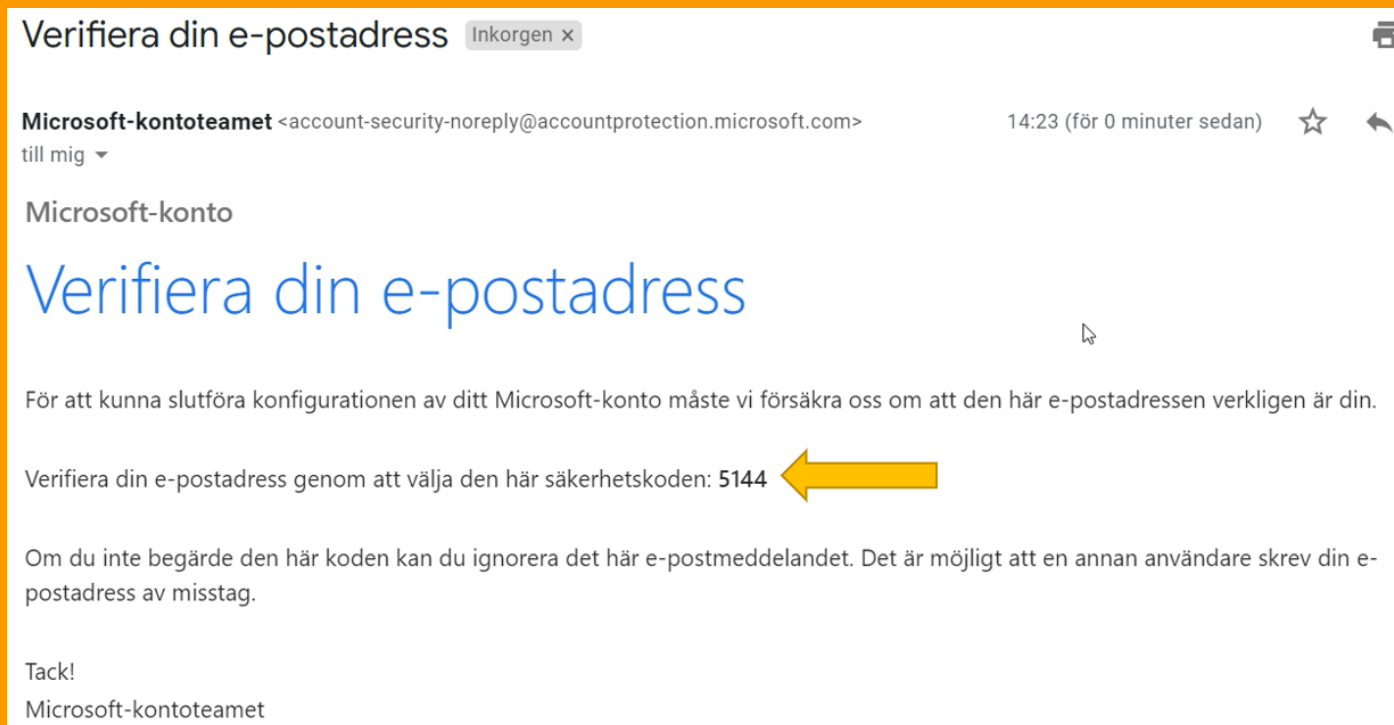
Verifiera din e-postadress Inkorgen ×

Microsoft-kontoteamet <account-security-noreply@accountprotection.microsoft.com> 14:23 (för 0 minuter sedan)
till mig

Microsoft-konto

Verifiera din e-postadress

För att kunna slutföra konfigurationen av ditt Microsoft-konto måste vi försäkra oss om att den här e-postadressen verkligen är din.

Verifiera din e-postadress genom att välja den här säkerhetskoden: **5144**

Om du inte begärde den här koden kan du ignorera det här e-postmeddelandet. Det är möjligt att en annan användare skrev din e-postadress av misstag.

Tack!
Microsoft-kontoteamet